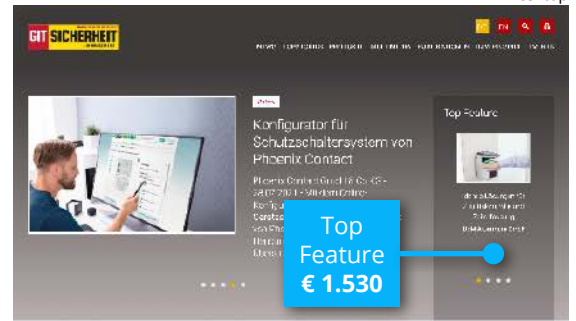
GIT SICHERHEIT

NEWS TOP STORIES PRODUKTE SOLUTIONS KONFERENZEN TERMINE EVENTS

Konfigurator für Schutzschaltersystem von Phoenix Contact

Phoenix Contact GmbH & Co. KG · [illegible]

Top Feature

Top Feature € 1.530